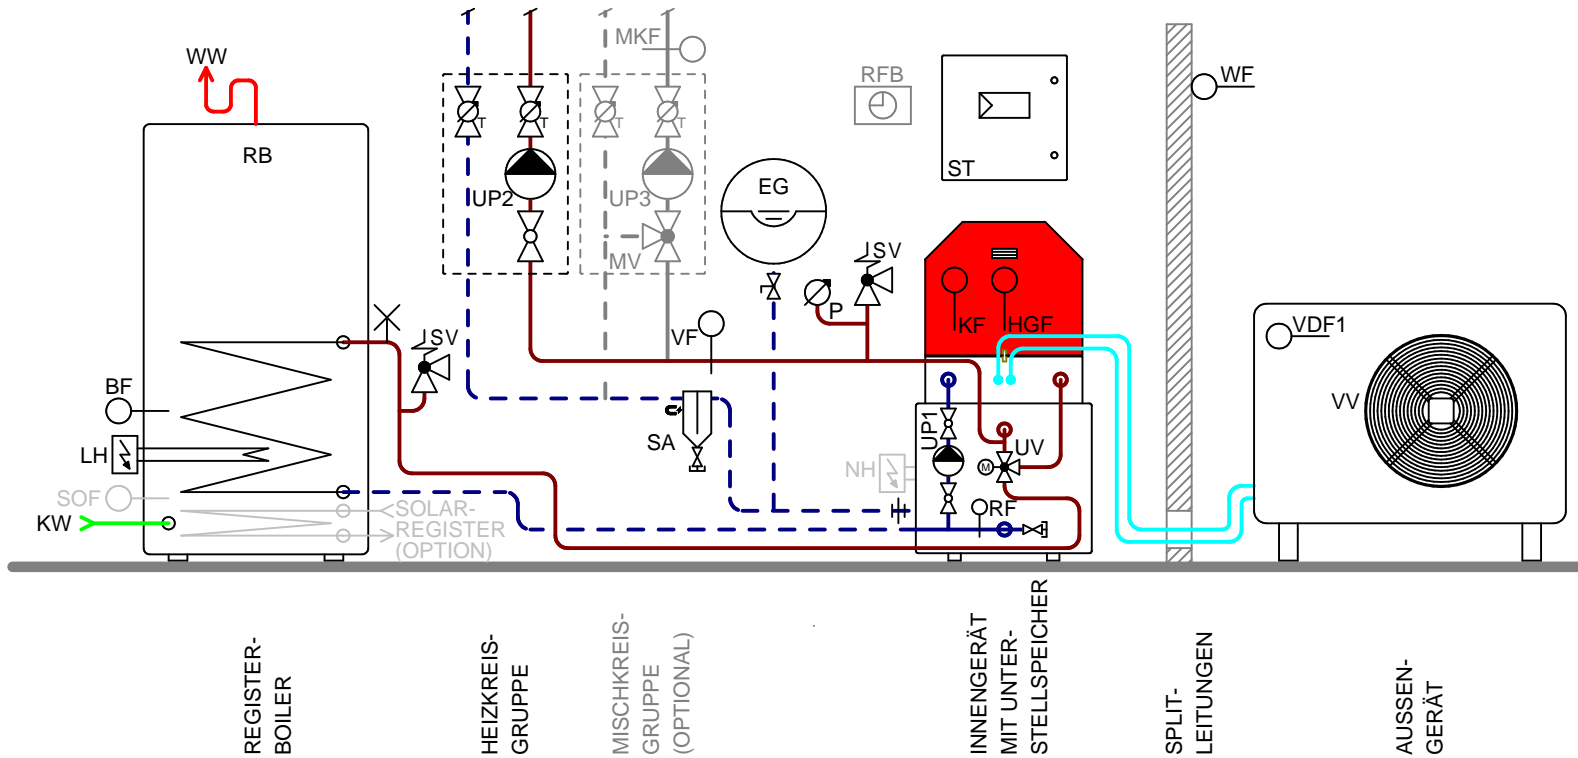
WW
RB
BF
LH
SOF
KW
SOLAR-REGISTER (OPTION)
UP2
T
T
MKF
UP3
MV
T
T
RFB
ST
EG
SV
P
VF
SA
KF
HGF
UP1
UV
NH
RF
WF
VDF1
VV

REGISTER-BOILER
HEIZKREIS-GRUPPE
MISCHKREIS-GRUPPE (OPTIONAL)
INNENGERÄT MIT UNTER-STELLSPEICHER
SPLIT-LEITUNGEN
AUSSEN-GERÄT